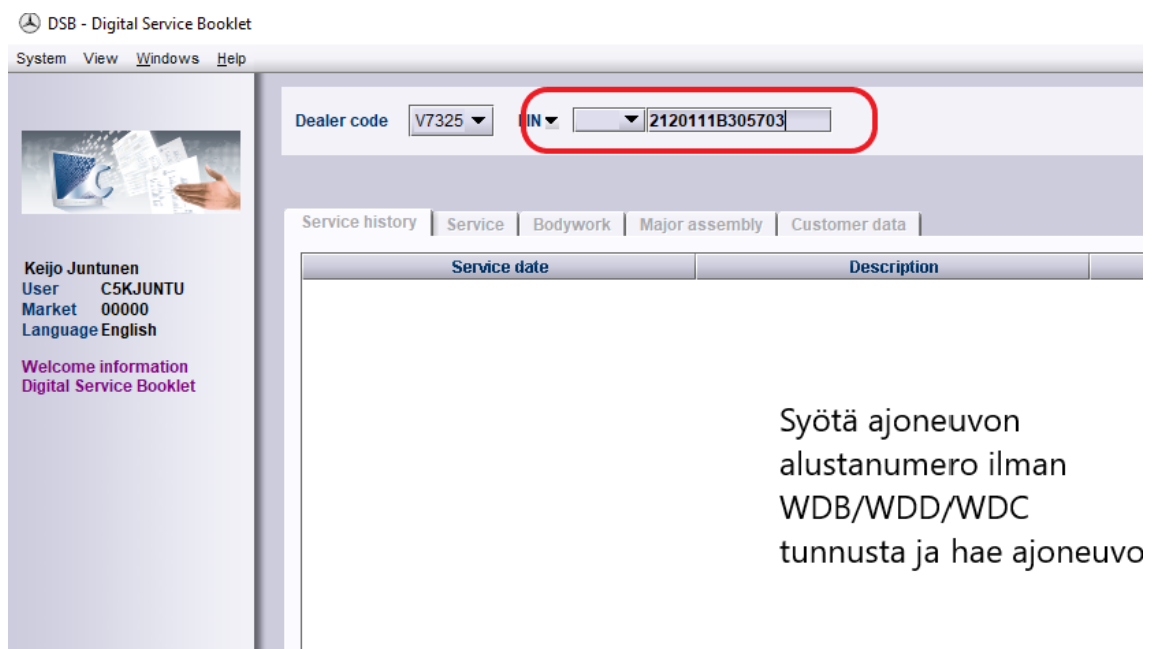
DSB - Digital Service Booklet

System View Windows Help

Dealer code V7325 FIN 2120111B305703

Service history | Service | Bodywork | Major assembly | Customer data

| Service date | Description |
|---|---|

Keijo Juntunen
User C5KJUNTU
Market 00000
Language English

Welcome information
Digital Service Booklet

Syötä ajoneuvon alustanumero ilman WDB/WDD/WDC tunnusta ja hae ajoneuvo